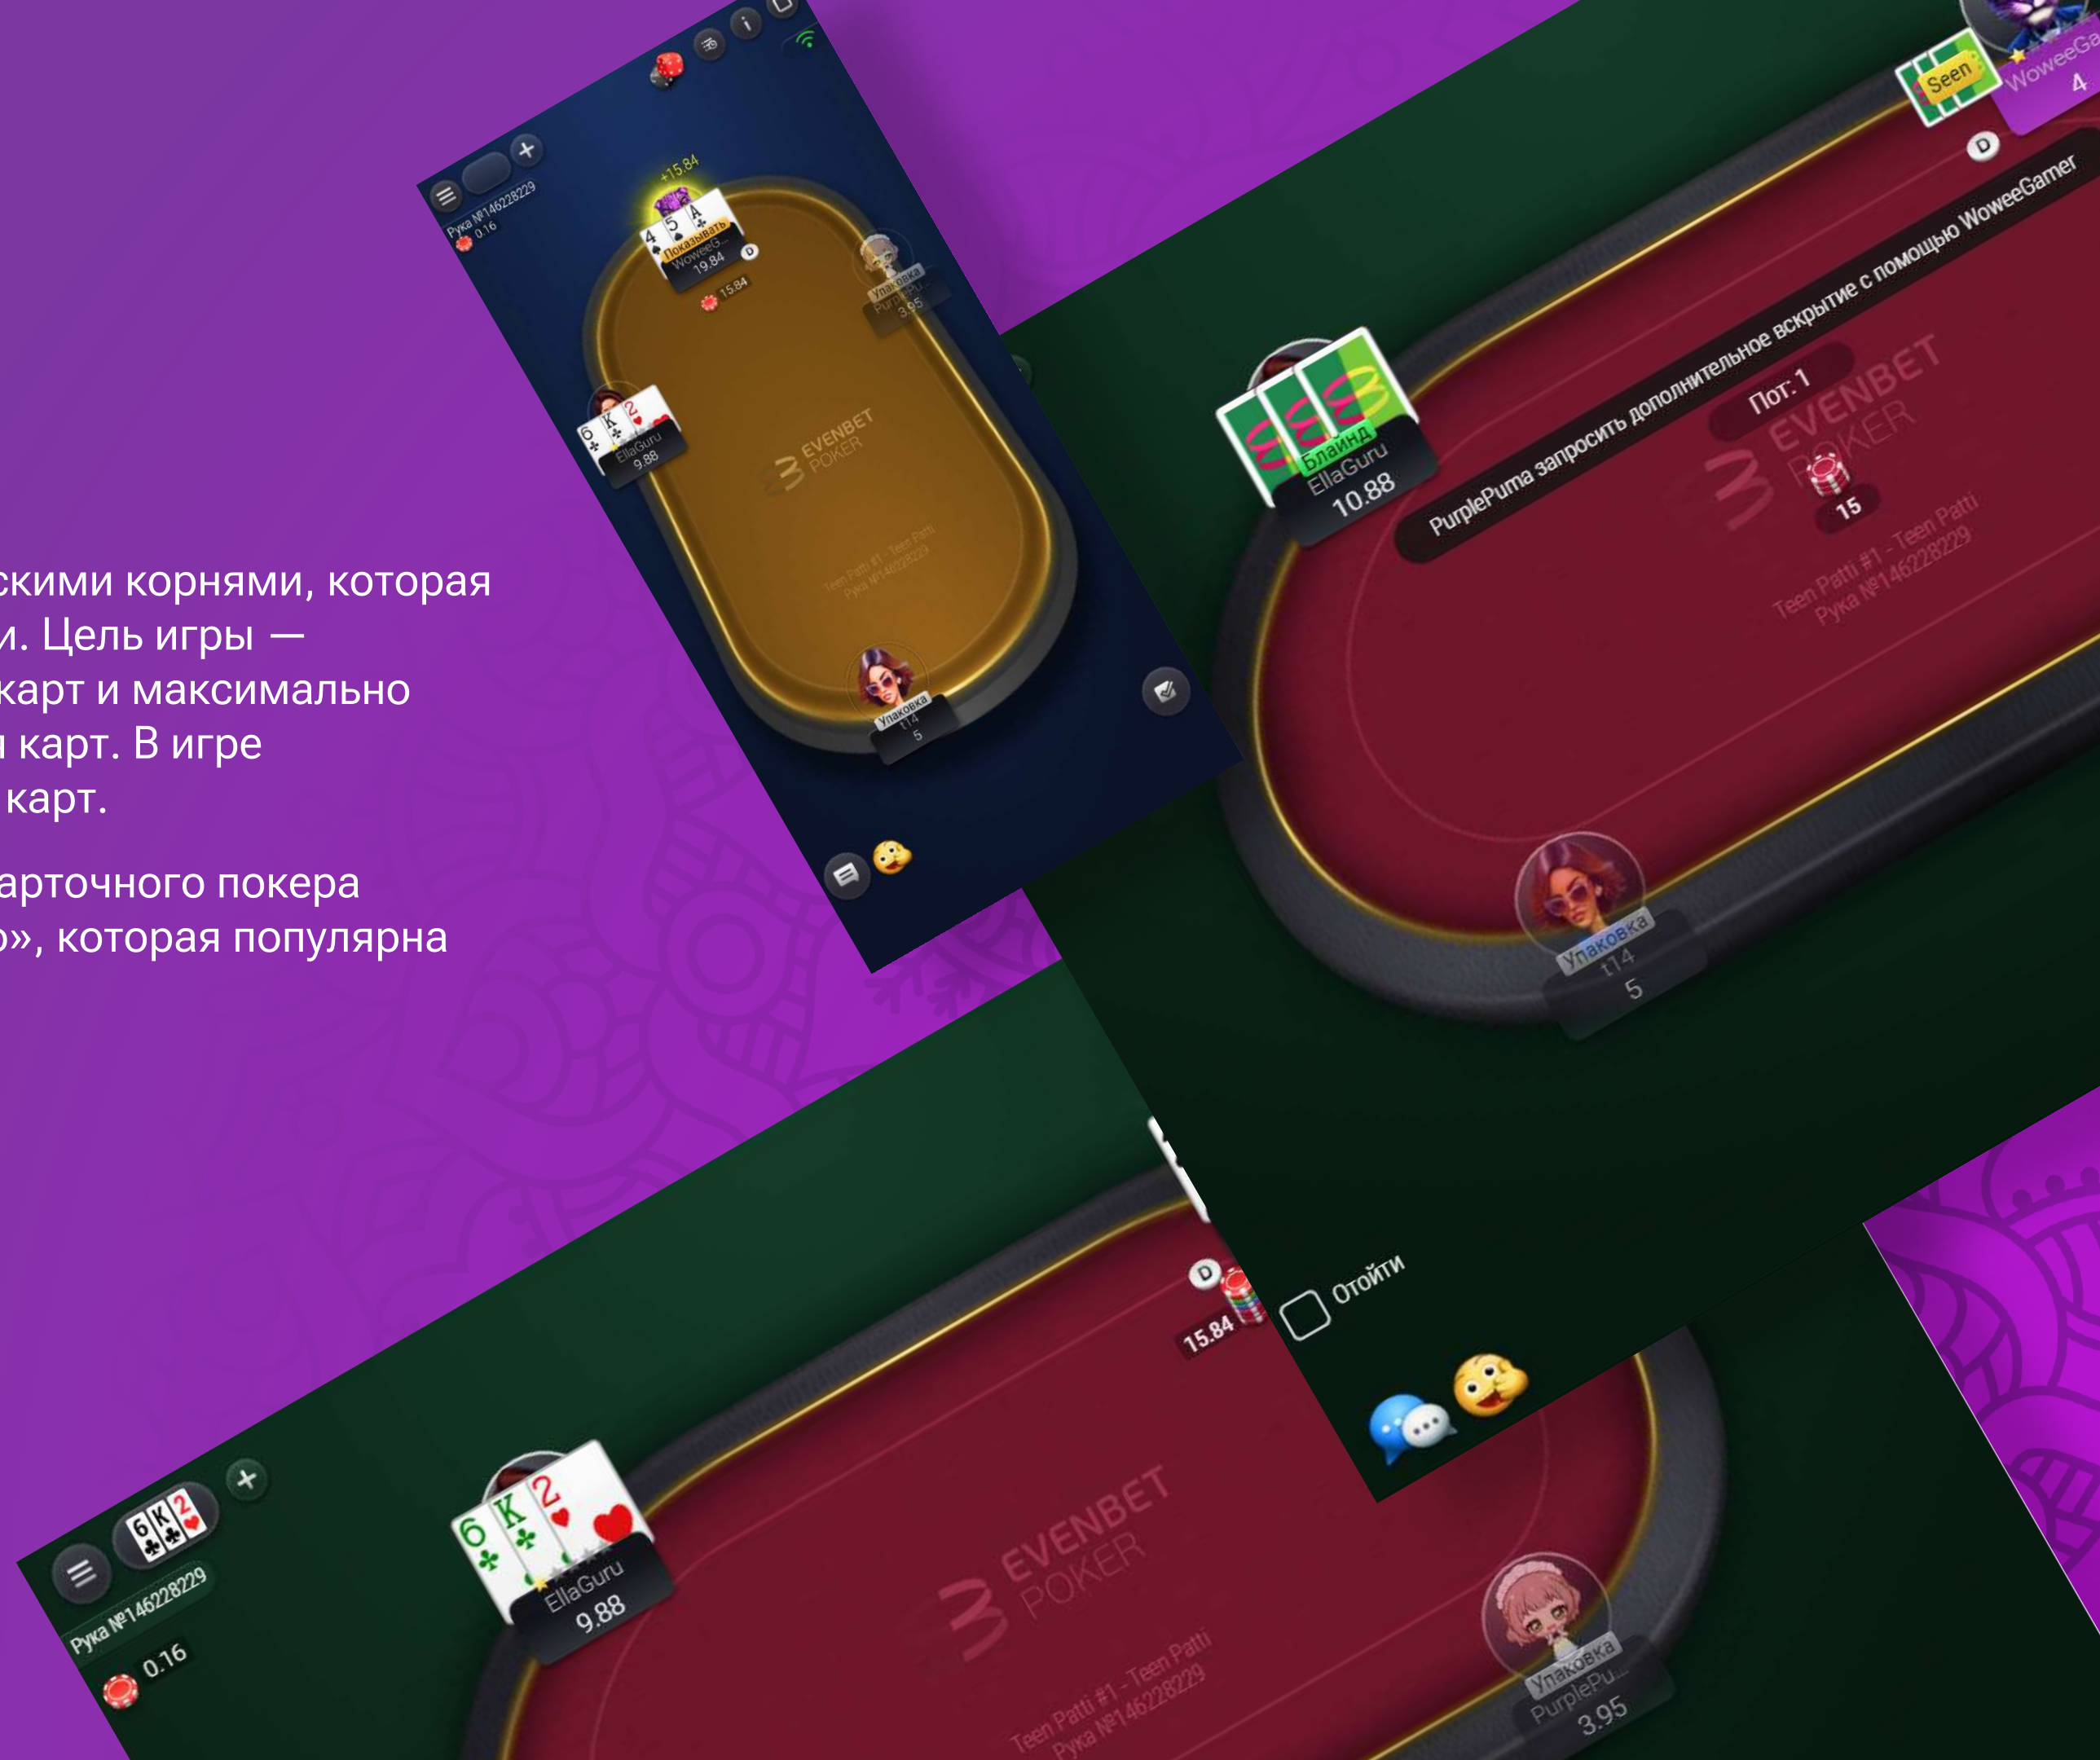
скими корнями, которая и. Цель игры — карт и максимально и карт. В игре карт.

арточного покера », которая популярна

Рука №146228229
0.16
+15.84
4 5 A
Показывать
WoweeG...
19.84
D
15.84
Упаковка
PurplePu...
3.95
6 K 2
EllaGuru
9.88
EVENBET POKER
Teen Patti #1 - Teen Patti
Рука №146228229
Упаковка
t14
5

Seen
WoweeGa
4
D
Блайнд
EllaGuru
10.88
PurplePuma запросить дополнительное вскрытие с помощью WoweeGamer
Пот: 1
EVENBET POKER
15
Teen Patti #1 - Teen Patti
Рука №146228229
Упаковка
t14
5

Отойти

6 K 2
Рука №146228229
0.16
6 K 2
EllaGuru
9.88
D
15.84
EVENBET POKER
Teen Patti #1 - Teen Patti
Рука №146228229
Упаковка
PurplePu...
3.95